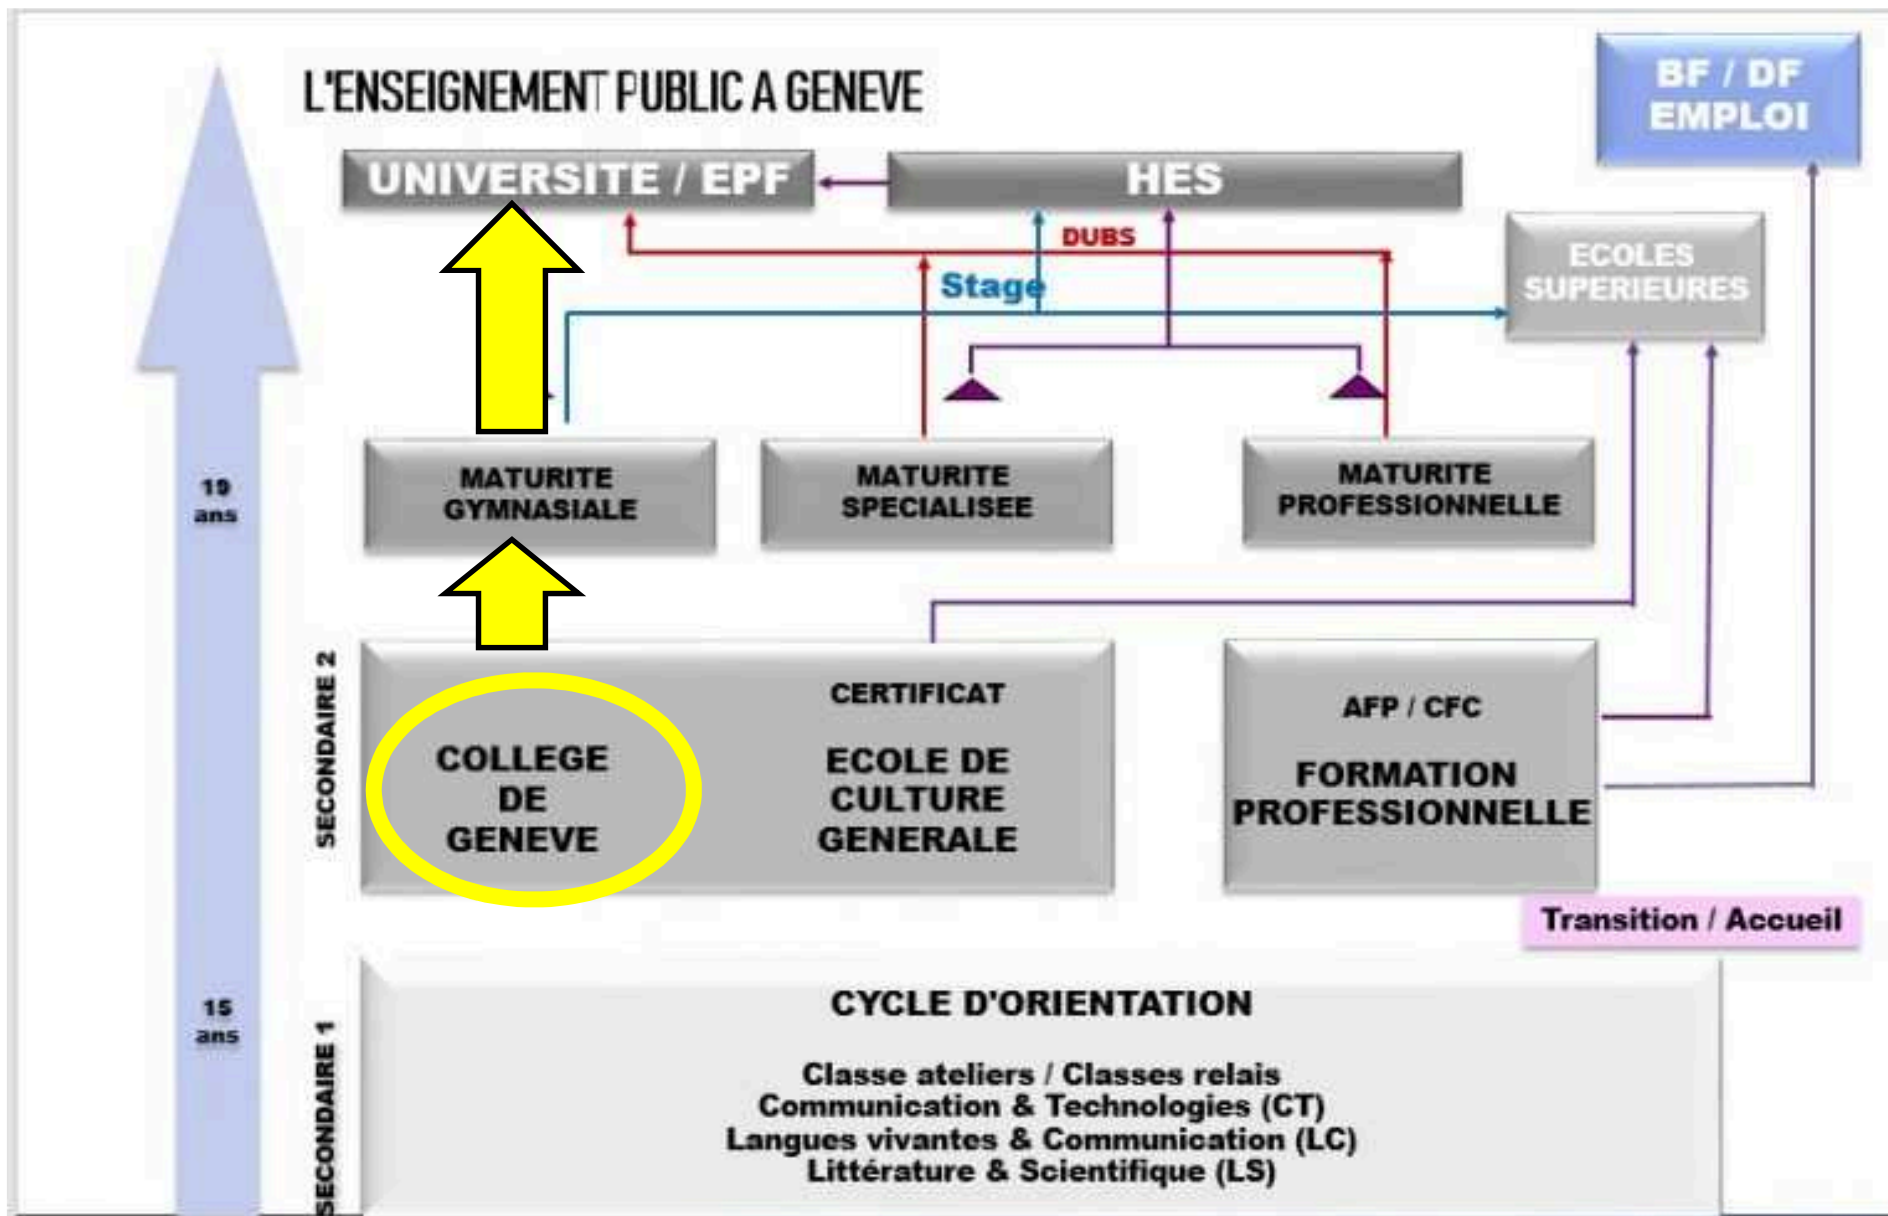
L'ENSEIGNEMENT PUBLIC A GENEVE

BF / DF EMPLOI

UNIVERSITE / EPF

HES

DUBS

Stage

ECOLES SUPERIEURES

19 ans

MATURITE GYMNASIALE

MATURITE SPECIALISEE

MATURITE PROFESSIONNELLE

SECONDAIRE 2

COLLEGE DE GENEVE

CERTIFICAT

ECOLE DE CULTURE GENERALE

AFP / CFC

FORMATION PROFESSIONNELLE

Transition / Accueil

15 ans

SECONDAIRE 1

CYCLE D'ORIENTATION

Classe ateliers / Classes relais
Communication & Technologies (CT)
Langues vivantes & Communication (LC)
Littérature & Scientifique (LS)